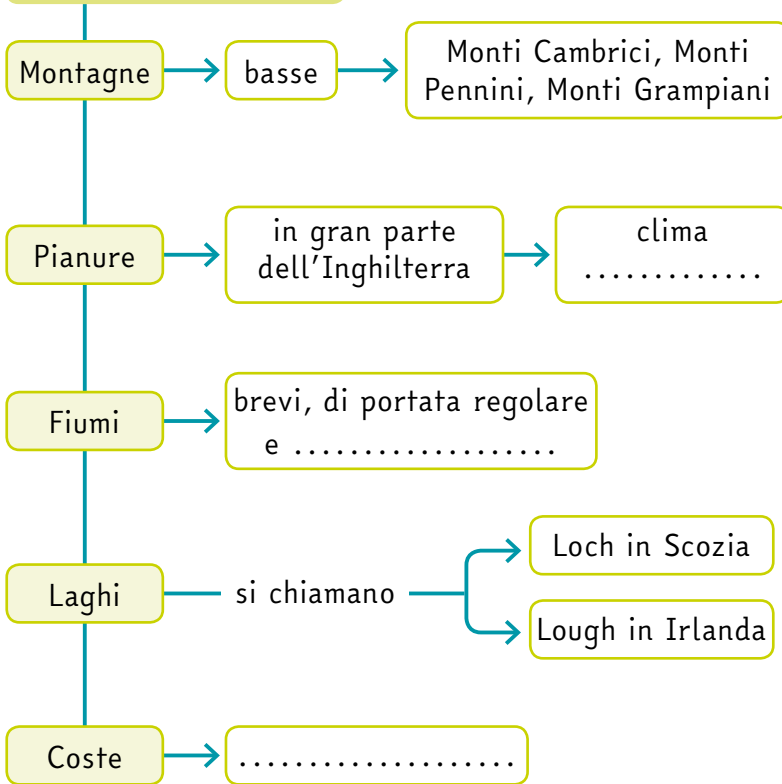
Montagne

basse

Monti Cambrici, Monti Pennini, Monti Grampiani

Pianure

in gran parte dell'Inghilterra

clima .............

Fiumi

brevi, di portata regolare e ..................

Laghi

si chiamano

Loch in Scozia

Lough in Irlanda

Coste

..................